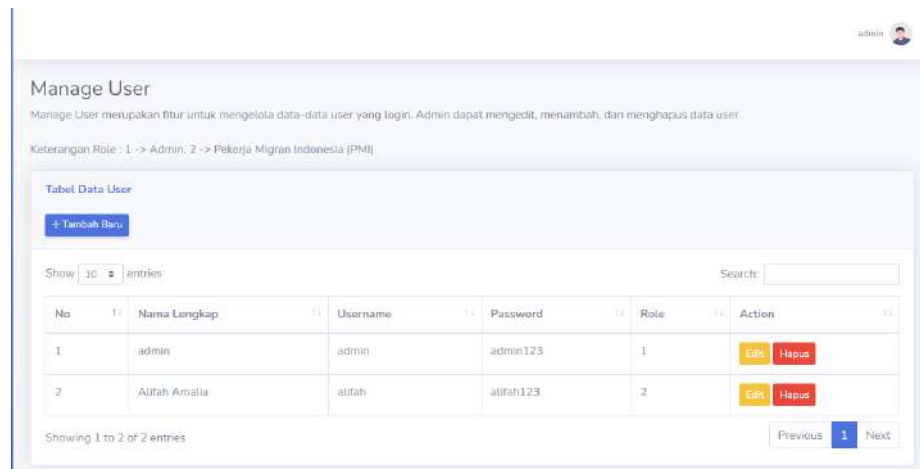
admin

Manage User

Manage User merupakan fitur untuk mengelola data-data user yang login. Admin dapat mengedit, menambah, dan menghapus data user.

Keterangan Role : 1 -> Admin, 2 -> Pekerja Migran Indonesia (PMI)

Tabel Data User

+ Tambah Baru

Show 10 entries

Search:

| No | Nama Lengkap | Username | Password | Role | Action |
|---|---|---|---|---|---|
| 1 | admin | admin | admin123 | 1 | Edit Hapus |
| 2 | Alifah Amalia | alifah | alifah123 | 2 | Edit Hapus |

Showing 1 to 2 of 2 entries

Previous 1 Next